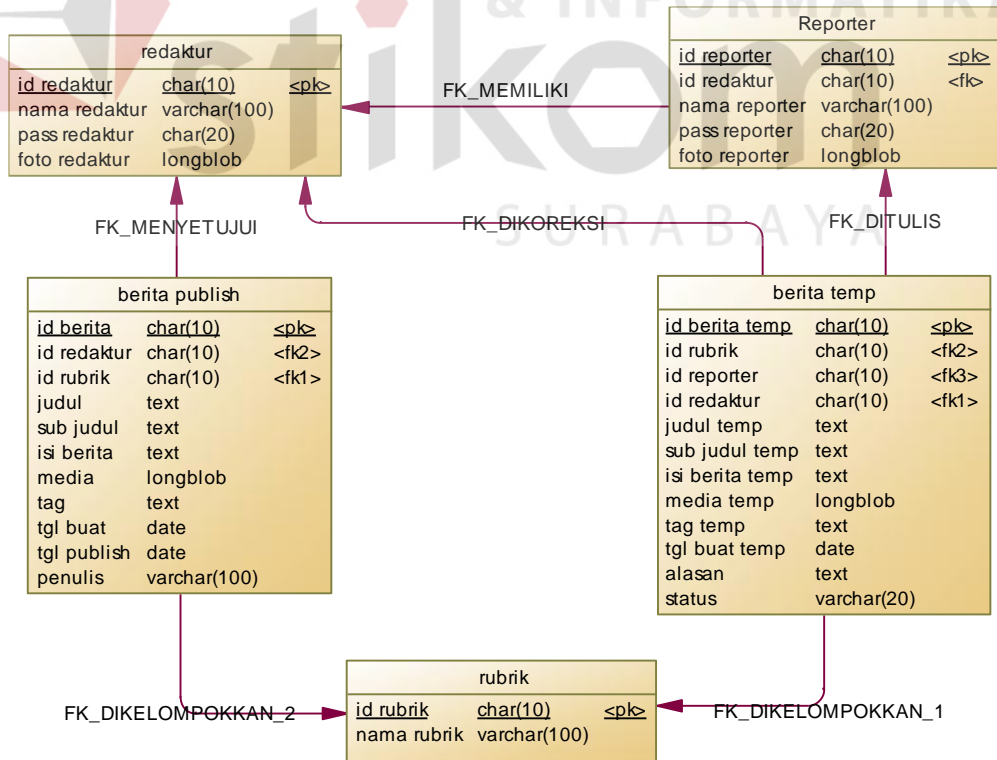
& INFORMATIKA

SURABAYA

redaktur

| id redaktur | char(10) | <pk> |
|---|---|---|
| nama redaktur | varchar(100) | |
| pass redaktur | char(20) | |
| foto redaktur | longblob | |

Reporter

| id reporter | char(10) | <pk> |
|---|---|---|
| id redaktur | char(10) | <fk> |
| nama reporter | varchar(100) | |
| pass reporter | char(20) | |
| foto reporter | longblob | |

FK_MEMILIKI

FK_MENYETUJUI

FK_DIKOREKSI

FK_DITULIS

berita publish

| id berita | char(10) | <pk> |
|---|---|---|
| id redaktur | char(10) | <fk2> |
| id rubrik | char(10) | <fk1> |
| judul | text | |
| sub judul | text | |
| isi berita | text | |
| media | longblob | |
| tag | text | |
| tgl buat | date | |
| tgl publish | date | |
| penulis | varchar(100) | |

berita temp

| id berita temp | char(10) | <pk> |
|---|---|---|
| id rubrik | char(10) | <fk2> |
| id reporter | char(10) | <fk3> |
| id redaktur | char(10) | <fk1> |
| judul temp | text | |
| sub judul temp | text | |
| isi berita temp | text | |
| media temp | longblob | |
| tag temp | text | |
| tgl buat temp | date | |
| alasan | text | |
| status | varchar(20) | |

rubrik

| id rubrik | char(10) | <pk> |
|---|---|---|
| nama rubrik | varchar(100) | |

FK_DIKELOMPOKKAN_2

FK_DIKELOMPOKKAN_1